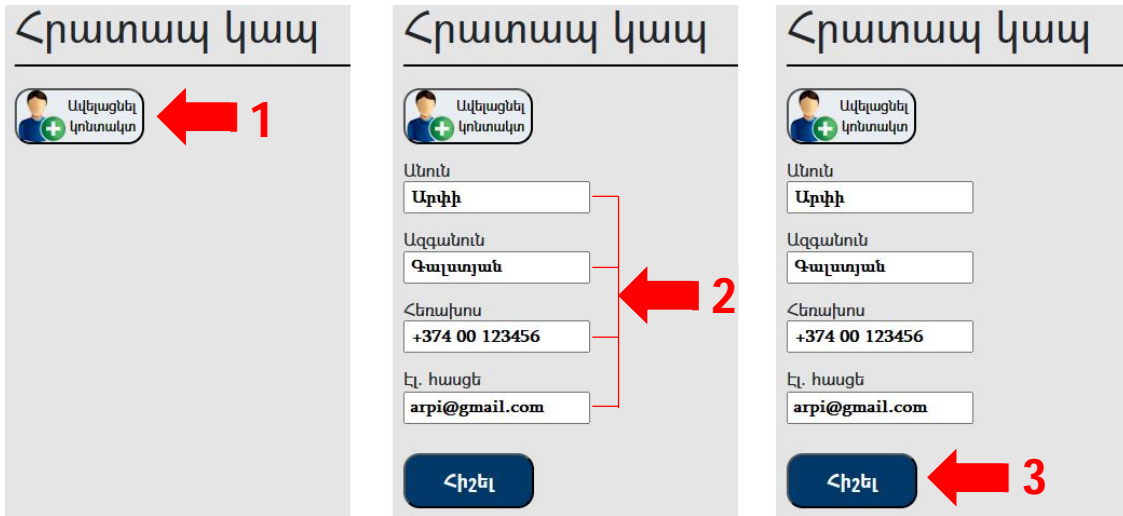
Հրատապ կապ

Ավելացնել կոնտակտ

1

Հրատապ կապ

Ավելացնել կոնտակտ

Անուն
Արփի

Ազգանուն
Գալստյան

Հեռախոս
+374 00 123456

Էլ. հասցե
arpi@gmail.com

2

Հիշել

Հրատապ կապ

Ավելացնել կոնտակտ

Անուն
Արփի

Ազգանուն
Գալստյան

Հեռախոս
+374 00 123456

Էլ. հասցե
arpi@gmail.com

Հիշել

3